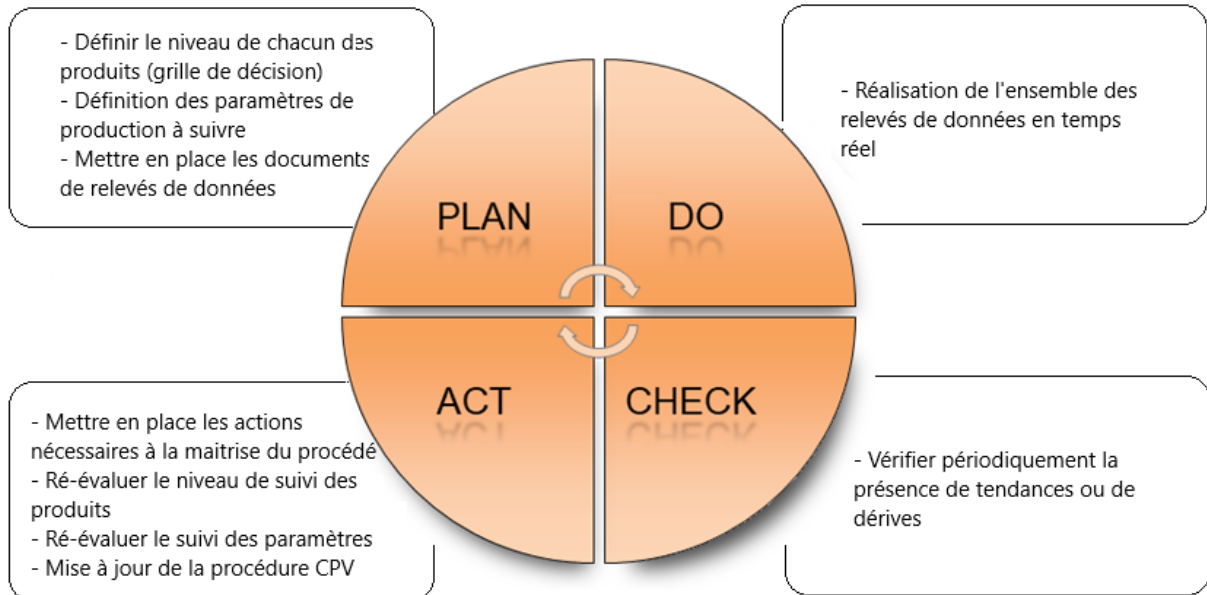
- Définir le niveau de chacun des produits (grille de décision)
- Définition des paramètres de production à suivre
- Mettre en place les documents de relevés de données

- Réalisation de l'ensemble des relevés de données en temps réel

PLAN

DO

ACT

CHECK

- Mettre en place les actions nécessaires à la maitrise du procédé
- Ré-évaluer le niveau de suivi des produits
- Ré-évaluer le suivi des paramètres
- Mise à jour de la procédure CPV

- Vérifier périodiquement la présence de tendances ou de dérives